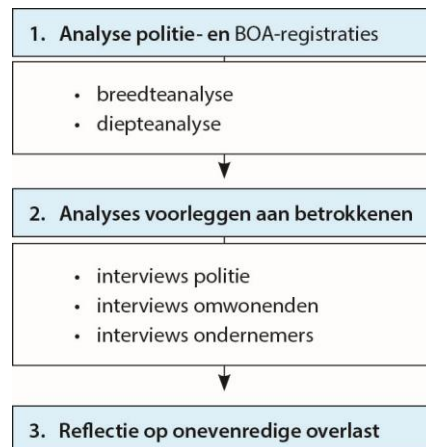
1. Analyse politie- en BOA-registraties

- breedteanalyse
- diepteanalyse

2. Analyses voorleggen aan betrokkenen

- interviews politie
- interviews omwonenden
- interviews ondernemers

3. Reflectie op onevenredige overlast